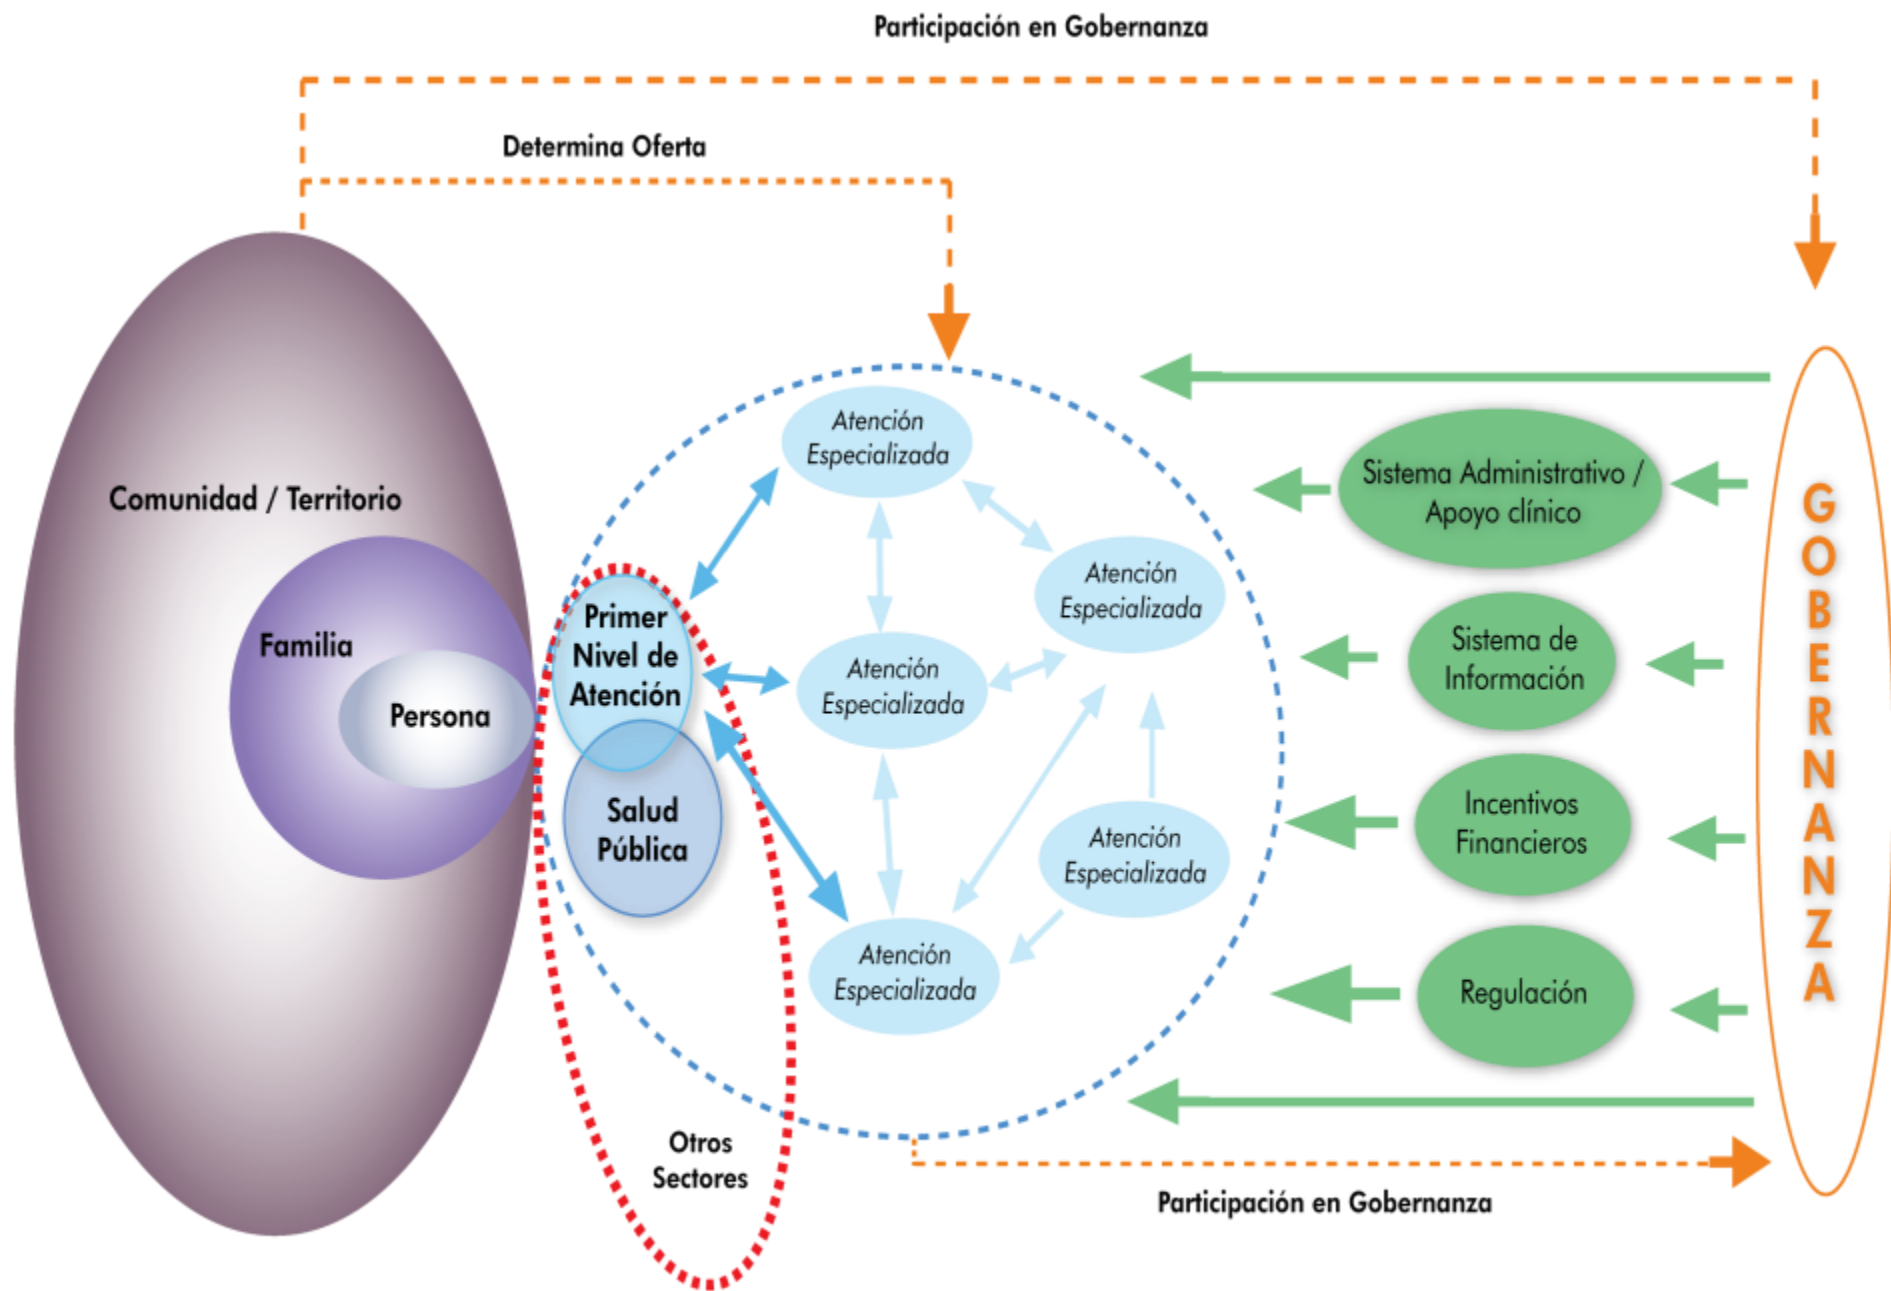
Participación en Gobernanza

Determina Oferta

Comunidad / Territorio

Familia

Persona

Primer Nivel de Atención

Salud Pública

Otros Sectores

Atención Especializada

Atención Especializada

Atención Especializada

Atención Especializada

Atención Especializada

Sistema Administrativo / Apoyo clínico

Sistema de Información

Incentivos Financieros

Regulación

GOBERNANZA

Participación en Gobernanza